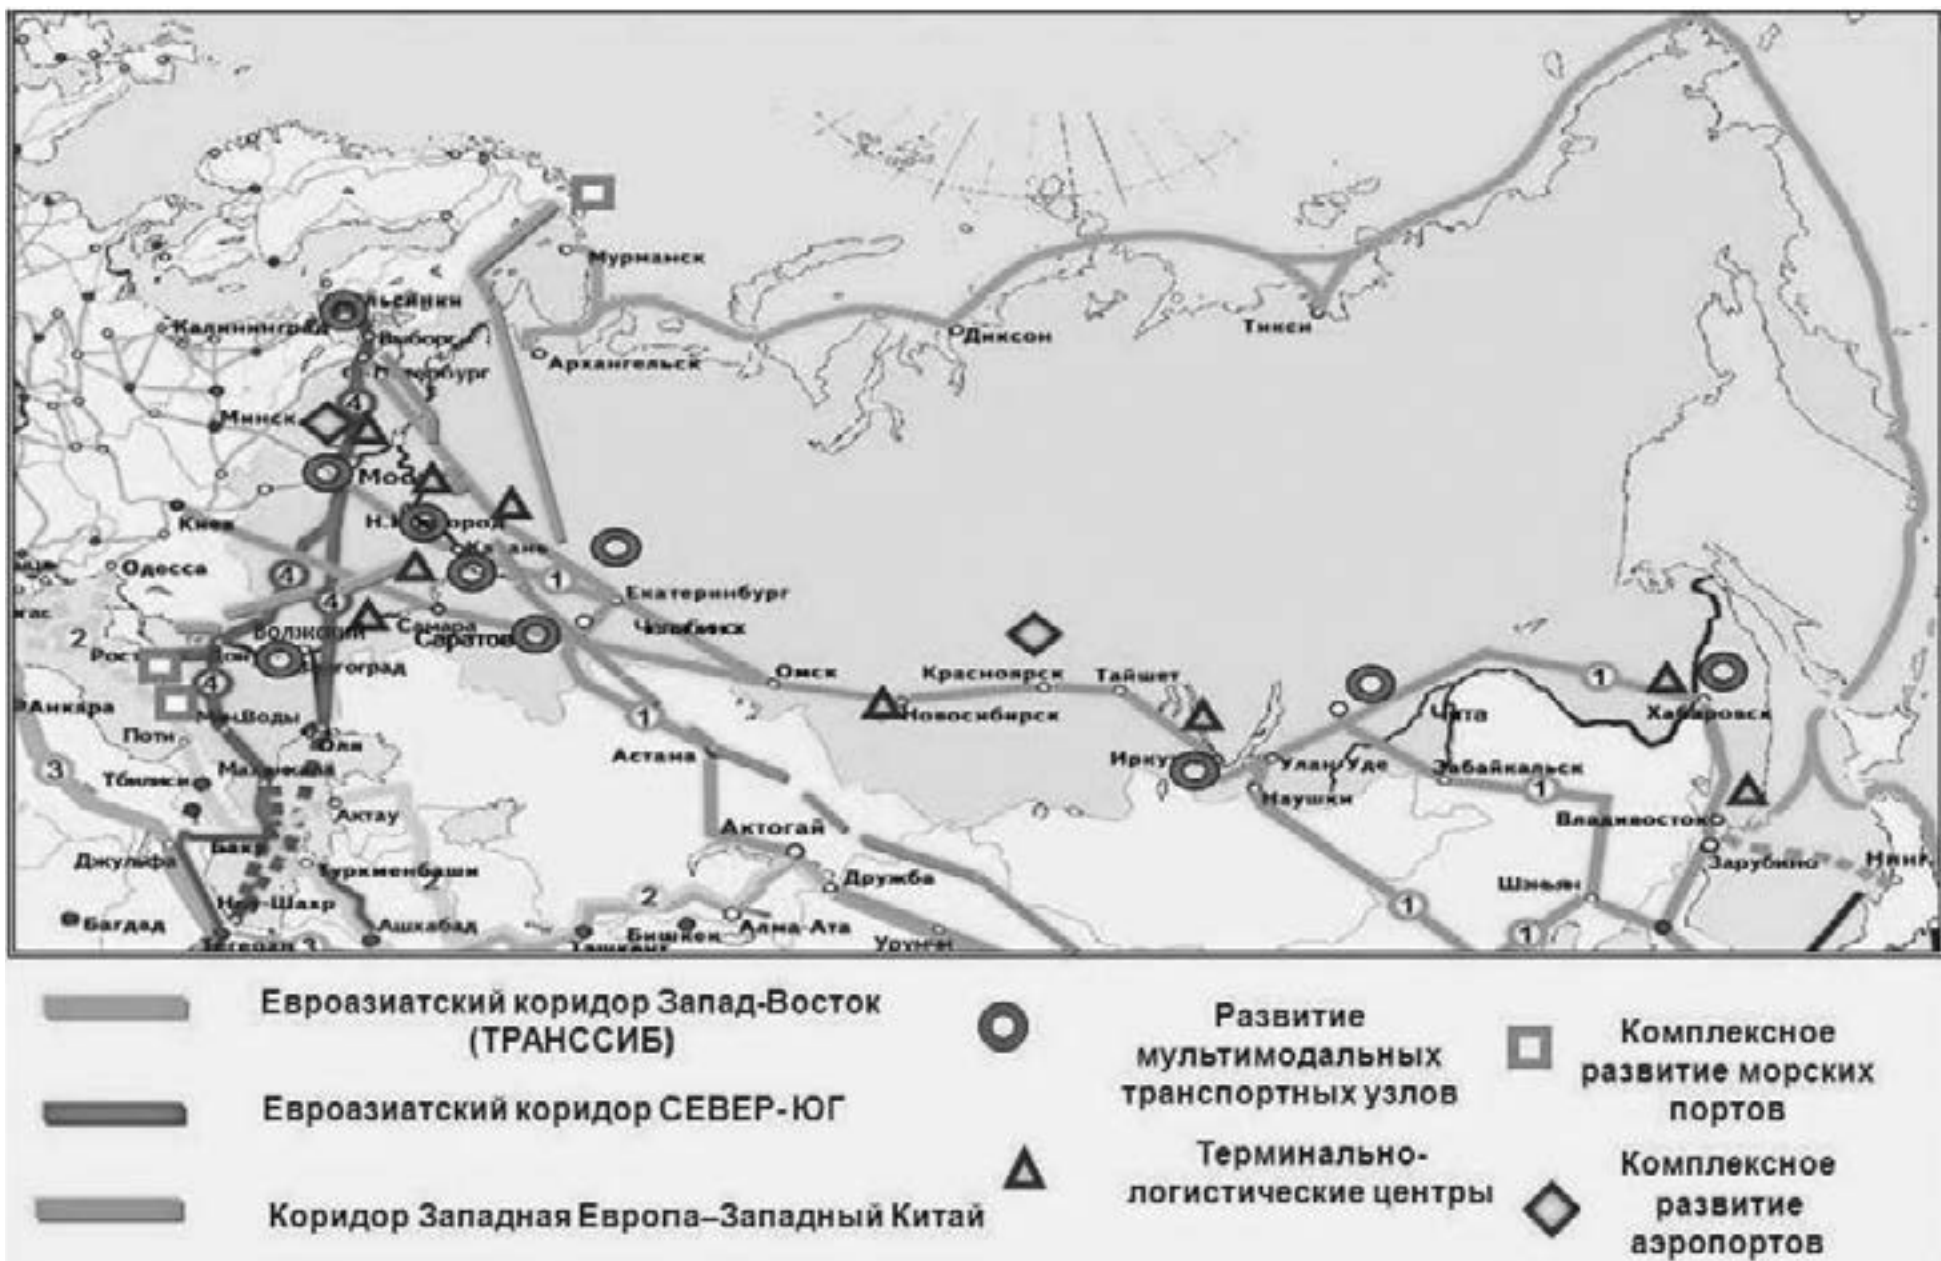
Мурманск
Хельсинки
Калининград
Выборг
С.-Петербург
Архангельск
Диксон
Тикси
Минск
4
Москва
Киев
Н.Новгород
Казань
Одесса
4
4
1
Екатеринбург
Волжский
Самара
Саратов
Челябинск
2
Ростов
Волгоград
4
Анкара
Мин.Воды
Поти
Элиста
3
Тбилиси
Махачкала
Омск
Красноярск
Тайшет
Новосибирск
1
Астана
Актау
Актогай
Иркутск
Улан-Удэ
Наушки
Чита
1
Хабаровск
Забайкальск
1
Владивосток
Зарубино
Джульфа
Баку
Туркменбаши
2
Нур-Шахр
Ашхабад
Дружба
2
Бишкек
Алма-Ата
Урумчи
Тегеран
Ташкент
Багдад
1
1
Шэньян
Ниигата

Евроазиатский коридор Запад-Восток (ТРАНССИБ)

Евроазиатский коридор СЕВЕР-ЮГ

Коридор Западная Европа–Западный Китай

Развитие мультимодальных транспортных узлов

Терминально-логистические центры

Комплексное развитие морских портов

Комплексное развитие аэропортов